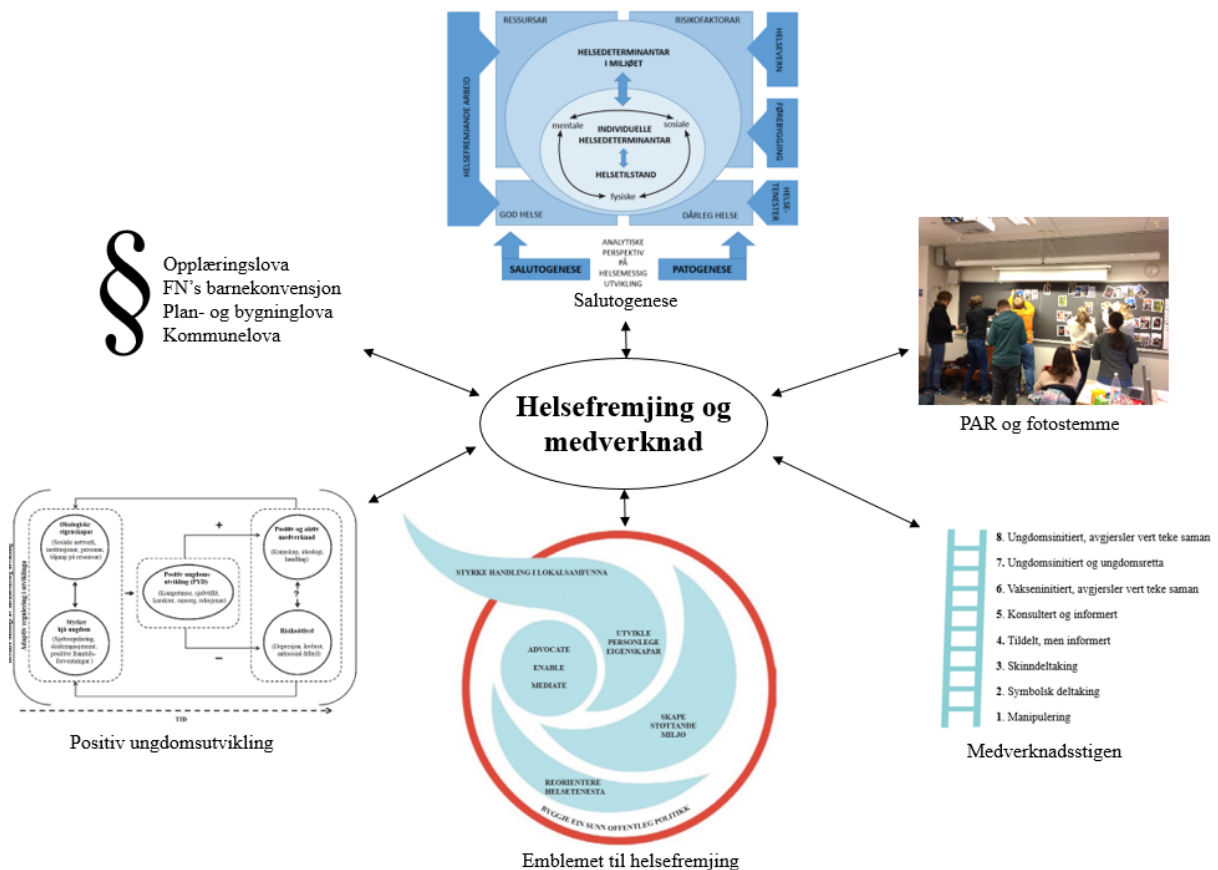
RESSURSAR

RISIKOFAKTORAR

HELSEFREMJANDE ARBEID

HELSEVERN

FØREBYGGING

HELSE-TENESTER

HELSEDETERMINANTAR I MILJØET

mentale

sosiale

INDIVIDUELLE HELSEDETERMINANTAR

HELSETILSTAND

fysiske

GOD HELSE

DÅRLEG HELSE

SALUTOGENESE

ANALYTISKE PERSPEKTIV PÅ HELSEMESSIG UTVIKLING

PATOGENESE

Salutogenese

§

Opplæringslova
FN's barnekonvensjon
Plan- og bygninglova
Kommunelova

Helsefremjing og medverknad

PAR og fotostemme

Økologiske eigenskapar

(Sosiale nettverk, institusjonar, personar, tilgang på ressursar)

Styrkar hjå ungdom

(Sjølvregulering, skuleengasjement, positive framtids-forventningar)

Positiv ungdoms utvikling (PYD)

(Kompetanse, sjølvtillit, karakter, omsorg, relasjonar)

Positiv og aktiv medverknad

(Kunnskap, ideologi, handling)

Risikoåtferd

(Depresjon, lovbrot, antisosial åtferd)

+

?

−

Adaptiv regulering i utvikling

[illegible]

TID

Positiv ungdomsutvikling

STYRKE HANDLING I LOKALSAMFUNNA

ADVOCATE

ENABLE

MEDIATE

UTVIKLE PERSONLEGE EIGENSKAPAR

SKAPE STØTTANDE MILJØ

REORIENTERE HELSETENESTA

BYGGJE EIN SUNN OFFENTLEG POLITIKK

Emblemet til helsefremjing

8. Ungdomsinitiert, avgjersler vert teke saman

7. Ungdomsinitiert og ungdomsretta

6. Vakseninitiert, avgjersler vert teke saman

5. Konsultert og informert

4. Tildelt, men informert

3. Skinndeltaking

2. Symbolsk deltaking

1. Manipulering

Medverknadsstigen